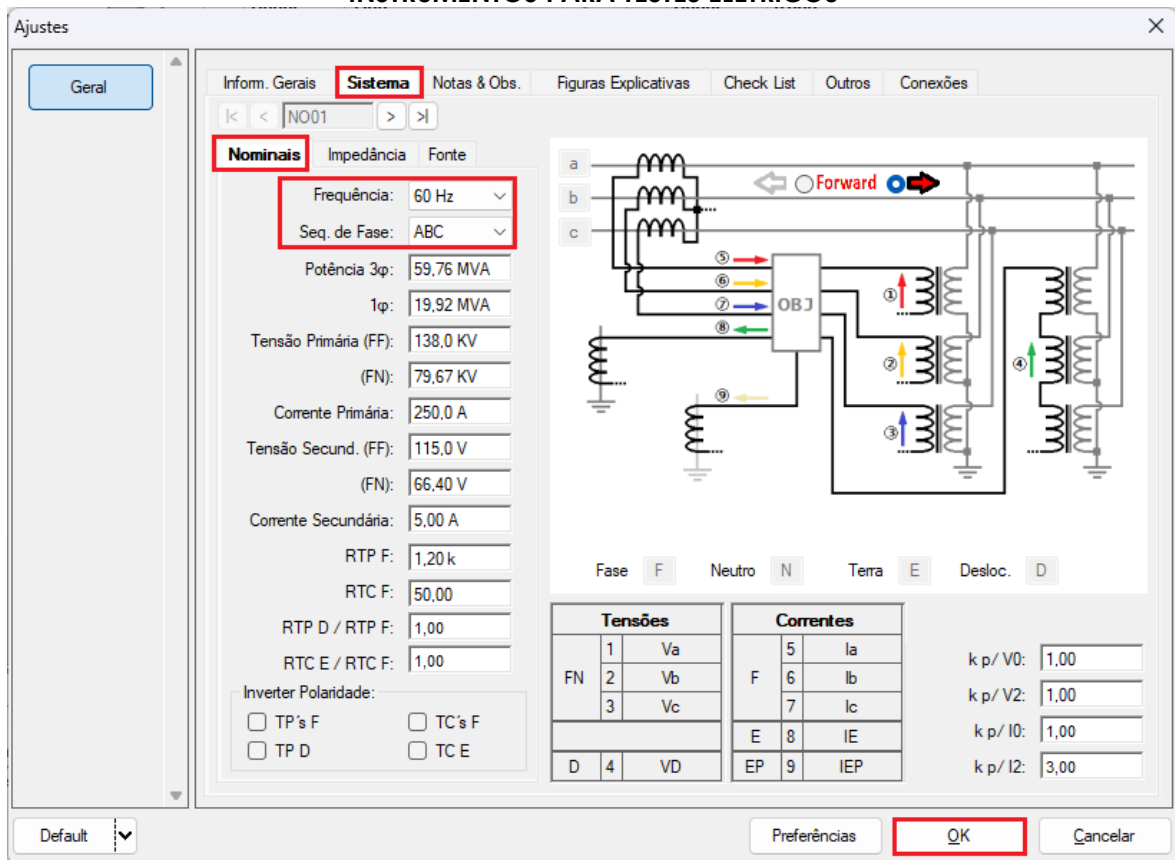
Ajustes

Geral

Inform. Gerais | Sistema | Notas & Obs. | Figuras Explicativas | Check List | Outros | Conexões

|< < NO01 > >|

Nominais | Impedância | Fonte

Frequência: 60 Hz
Seq. de Fase: ABC
Potência 3φ: 59,76 MVA
1φ: 19,92 MVA
Tensão Primária (FF): 138,0 KV
(FN): 79,67 KV
Corrente Primária: 250,0 A
Tensão Secund. (FF): 115,0 V
(FN): 66,40 V
Corrente Secundária: 5,00 A
RTP F: 1,20 k
RTC F: 50,00
RTP D / RTP F: 1,00
RTC E / RTC F: 1,00

Inverter Polaridade:
TP´s F
TC´s F
TP D
TC E

a
b
c
Forward
⑤
⑥
⑦
⑧
⑨
OBJ
①
②
③
④

Fase F
Neutro N
Terra E
Desloc. D

| Tensões | | |
|---|---|---|
| FN | 1 | Va |
| | 2 | Vb |
| | 3 | Vc |
| | | |
| D | 4 | VD |

| Correntes | | |
|---|---|---|
| F | 5 | Ia |
| | 6 | Ib |
| | 7 | Ic |
| E | 8 | IE |
| EP | 9 | IEP |

k p/ V0: 1,00
k p/ V2: 1,00
k p/ I0: 1,00
k p/ I2: 3,00

Default
Preferências
OK
Cancelar